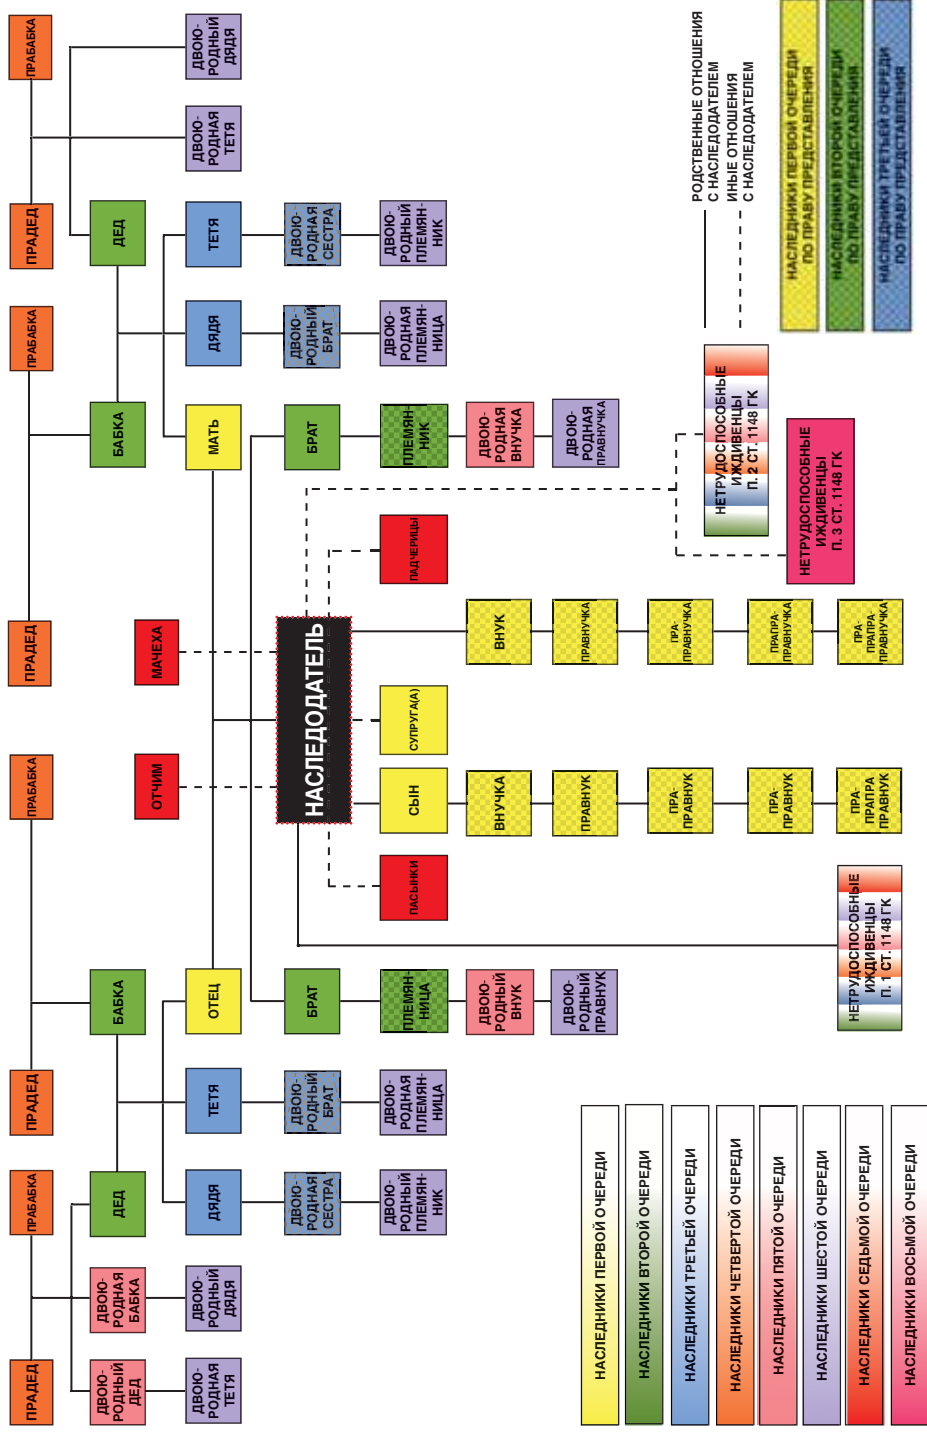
ПРАБАБКА
ДВОЮРОДНЫЙ ДЯДЯ
ДВОЮРОДНАЯ ТЕТЯ
ПРАДЕД
ДЕД
ТЕТЯ
ДВОЮРОДНАЯ СЕСТРА
ДВОЮРОДНЫЙ ПЛЕМЯННИК
ПРАБАБКА
ДЯДЯ
ДВОЮРОДНЫЙ БРАТ
ДВОЮРОДНАЯ ПЛЕМЯННИЦА
БАБКА
МАТЬ
БРАТ
ПЛЕМЯННИК
ДВОЮРОДНАЯ ВНУЧКА
ДВОЮРОДНАЯ ПРАВНУЧКА
ПРАДЕД
ПАДЧЕРИЦЫ
МАЧЕХА
НАСЛЕДОДАТЕЛЬ
ВНУК
ПРАВНУЧКА
ПРАПРАВНУЧКА
ПРАПРАПРАВНУЧКА
ПРАПРАПРАВНУЧКА
СУПРУГ(А)
ПРАБАБКА
ОТЧИМ
СЫН
ВНУЧКА
ПРАВНУК
ПРАПРАВНУК
ПРАПРАВНУК
ПРАПРАПРАВНУК
ПАСЫНКИ
ПРАДЕД
БАБКА
ОТЕЦ
БРАТ
ПЛЕМЯННИЦА
ДВОЮРОДНЫЙ ВНУК
ДВОЮРОДНЫЙ ПРАВНУК
ТЕТЯ
ДВОЮРОДНЫЙ БРАТ
ДВОЮРОДНАЯ ПЛЕМЯННИЦА
ПРАБАБКА
ДЕД
ДЯДЯ
ДВОЮРОДНАЯ СЕСТРА
ДВОЮРОДНЫЙ ПЛЕМЯННИК
ДВОЮРОДНАЯ БАБКА
ДВОЮРОДНЫЙ ДЯДЯ
ПРАДЕД
ДВОЮРОДНЫЙ ДЕД
ДВОЮРОДНАЯ ТЕТЯ

РОДСТВЕННЫЕ ОТНОШЕНИЯ С НАСЛЕДОДАТЕЛЕМ
ИНЫЕ ОТНОШЕНИЯ С НАСЛЕДОДАТЕЛЕМ
НАСЛЕДНИКИ ПЕРВОЙ ОЧЕРЕДИ ПО ПРАВУ ПРЕДСТАВЛЕНИЯ
НАСЛЕДНИКИ ВТОРОЙ ОЧЕРЕДИ ПО ПРАВУ ПРЕДСТАВЛЕНИЯ
НАСЛЕДНИКИ ТРЕТЬЕЙ ОЧЕРЕДИ ПО ПРАВУ ПРЕДСТАВЛЕНИЯ
НЕТРУДОСПОСОБНЫЕ ИЖДИВЕНЦЫ П. 2 СТ. 1148 ГК
НЕТРУДОСПОСОБНЫЕ ИЖДИВЕНЦЫ П. 3 СТ. 1148 ГК
НЕТРУДОСПОСОБНЫЕ ИЖДИВЕНЦЫ П. 1 СТ. 1148 ГК

НАСЛЕДНИКИ ПЕРВОЙ ОЧЕРЕДИ
НАСЛЕДНИКИ ВТОРОЙ ОЧЕРЕДИ
НАСЛЕДНИКИ ТРЕТЬЕЙ ОЧЕРЕДИ
НАСЛЕДНИКИ ЧЕТВЕРТОЙ ОЧЕРЕДИ
НАСЛЕДНИКИ ПЯТОЙ ОЧЕРЕДИ
НАСЛЕДНИКИ ШЕСТОЙ ОЧЕРЕДИ
НАСЛЕДНИКИ СЕДЬМОЙ ОЧЕРЕДИ
НАСЛЕДНИКИ ВОСЬМОЙ ОЧЕРЕДИ